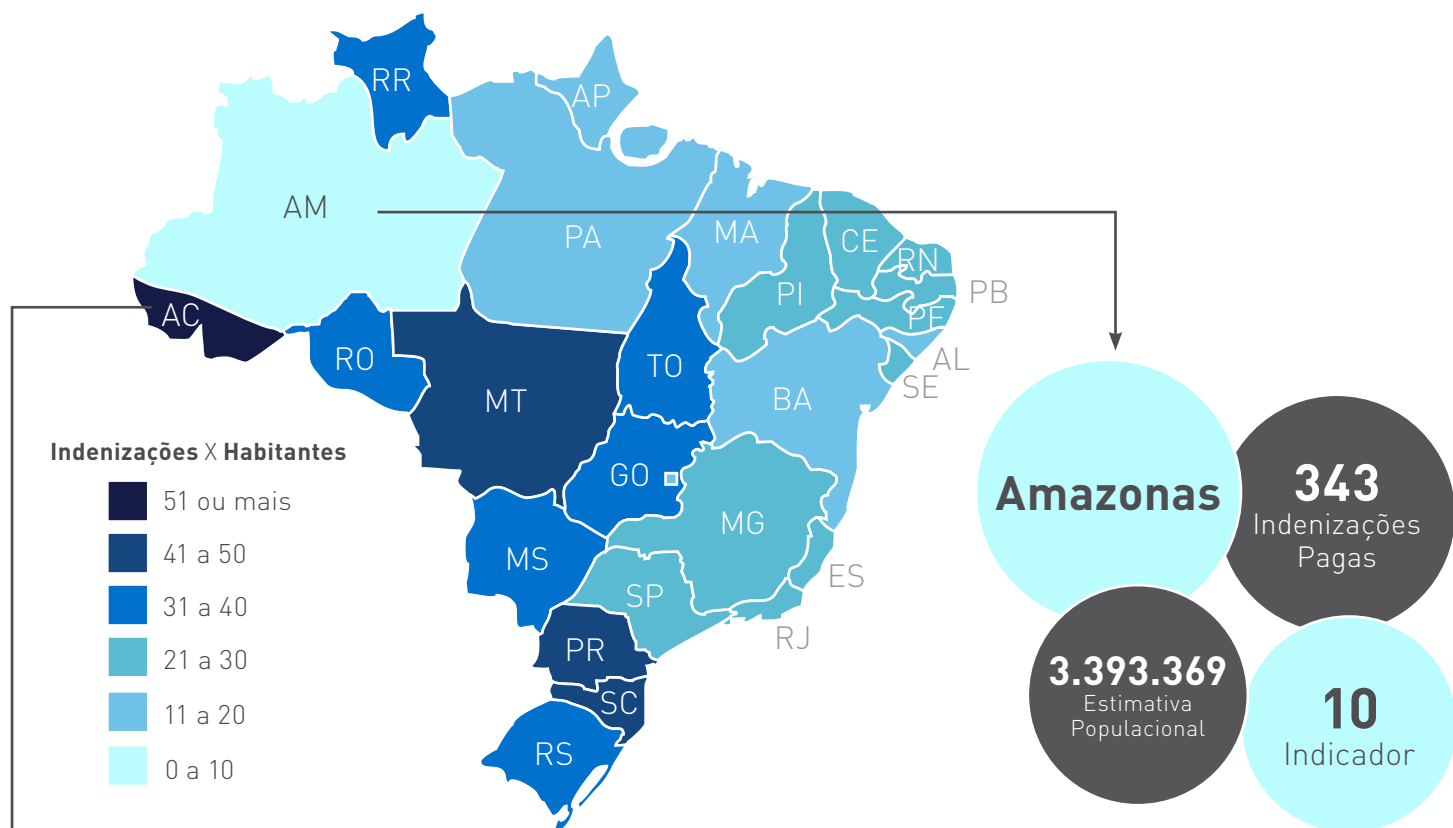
RR
AP
AM
PA
MA
CE
RN
PB
PI
PE
AL
SE
AC
RO
MT
TO
BA
GO
MG
ES
MS
SP
RJ
PR
SC
RS

Indenizações X Habitantes
51 ou mais
41 a 50
31 a 40
21 a 30
11 a 20
0 a 10

Amazonas
343
Indenizações Pagas
3.393.369
Estimativa Populacional
10
Indicador